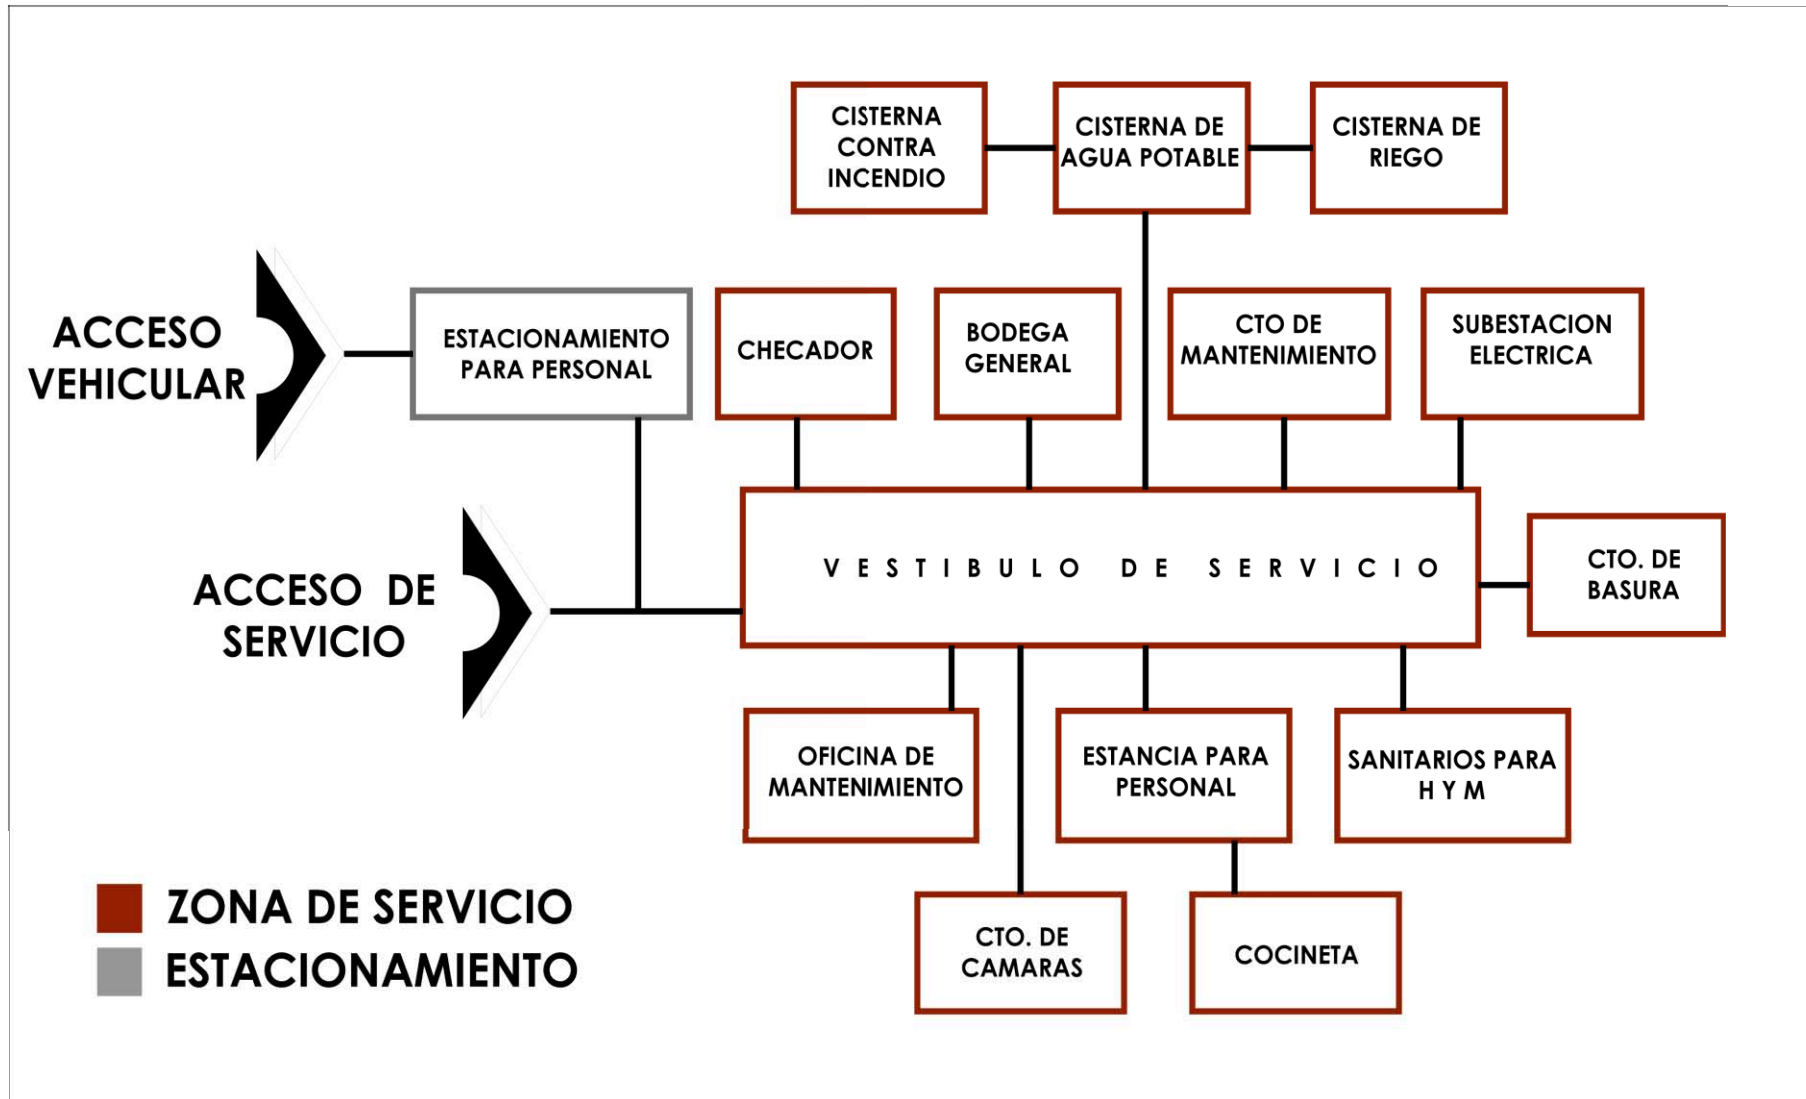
CISTERNA CONTRA INCENDIO

CISTERNA DE AGUA POTABLE

CISTERNA DE RIEGO

ACCESO VEHICULAR

ESTACIONAMIENTO PARA PERSONAL

CHECADOR

BODEGA GENERAL

CTO DE MANTENIMIENTO

SUBESTACION ELECTRICA

ACCESO DE SERVICIO

V E S T I B U L O D E S E R V I C I O

CTO. DE BASURA

OFICINA DE MANTENIMIENTO

ESTANCIA PARA PERSONAL

SANITARIOS PARA H Y M

CTO. DE CAMARAS

COCINETA

ZONA DE SERVICIO

ESTACIONAMIENTO